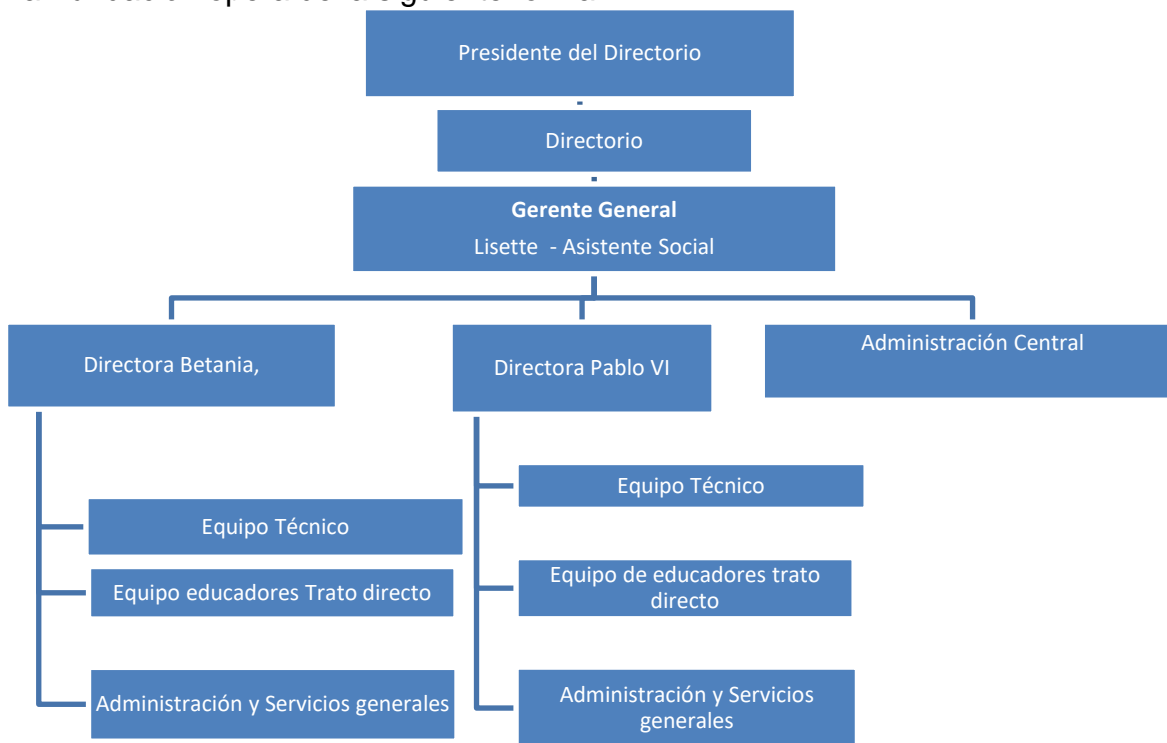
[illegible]

Presidente del Directorio

Directorio

**Gerente General**
Lisette - Asistente Social

Directora Betania,

Equipo Técnico

Equipo educadores Trato directo

Administración y Servicios generales

Directora Pablo VI

Equipo Técnico

Equipo de educadores trato directo

Administración y Servicios generales

Administración Central